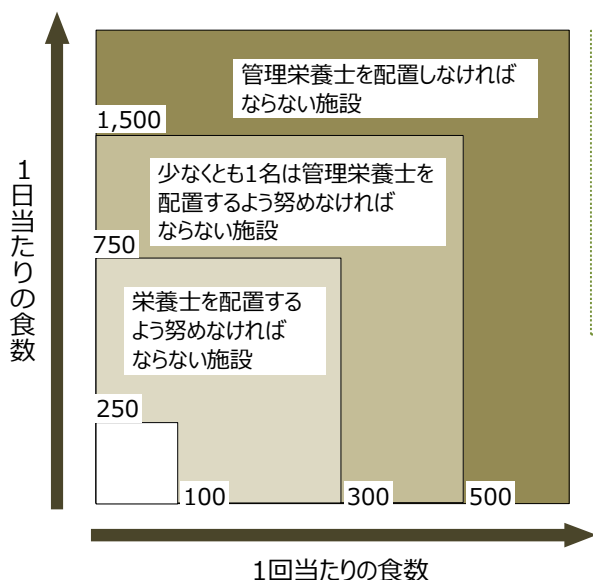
1日当たりの食数

管理栄養士を配置しなければならない施設

1,500

少なくとも1名は管理栄養士を配置するよう努めなければならない施設

750

栄養士を配置するよう努めなければならない施設

250

100

300

500

1回当たりの食数